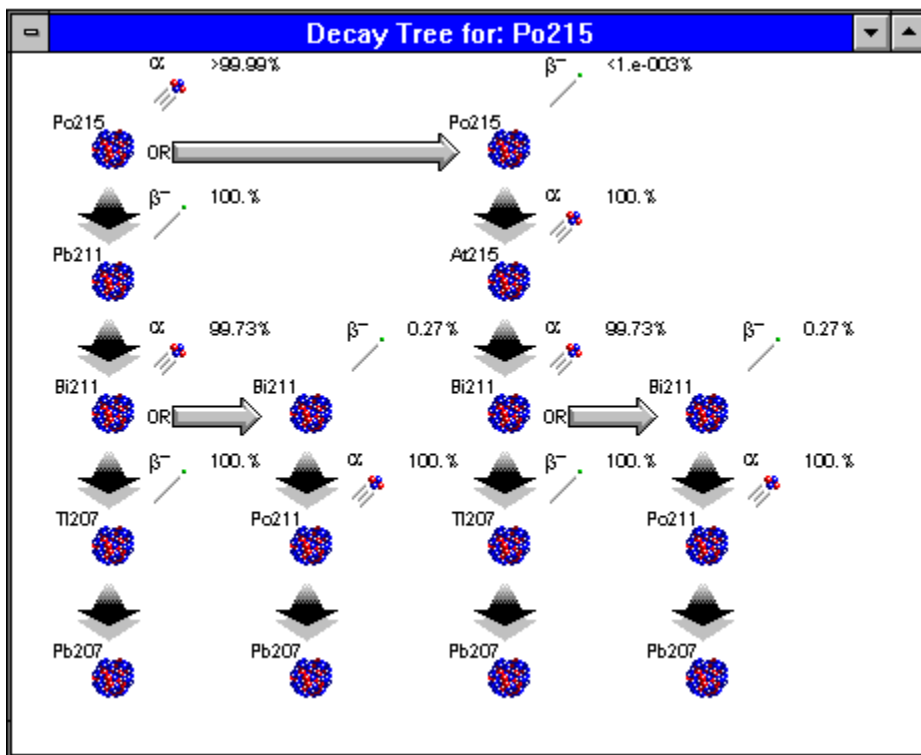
Decay Tree for: Po215

α >99.99%

β⁻ <1.e-003%

Po215

OR

Po215

β⁻ 100.%

α 100.%

Pb211

At215

α 99.73%

β⁻ 0.27%

α 99.73%

β⁻ 0.27%

Bi211

OR

Bi211

Bi211

OR

Bi211

β⁻ 100.%

α 100.%

β⁻ 100.%

α 100.%

Tl207

Po211

Tl207

Po211

Pb207

Pb207

Pb207

Pb207